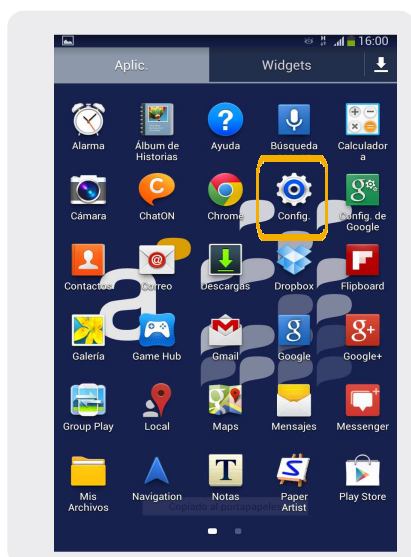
16:00

Aplic. Widgets

Alarma
Álbum de Historias
Ayuda
Búsqueda
Calculadora

Cámara
ChatON
Chrome
Config.
Config. de Google

Contactos
Correo
Descargas
Dropbox
Flipboard

Galería
Game Hub
Gmail
Google
Google+

Group Play
Local
Maps
Mensajes
Messenger

Mis Archivos
Navigation
Notas
Paper Artist
Play Store

Copiado al portapapeles